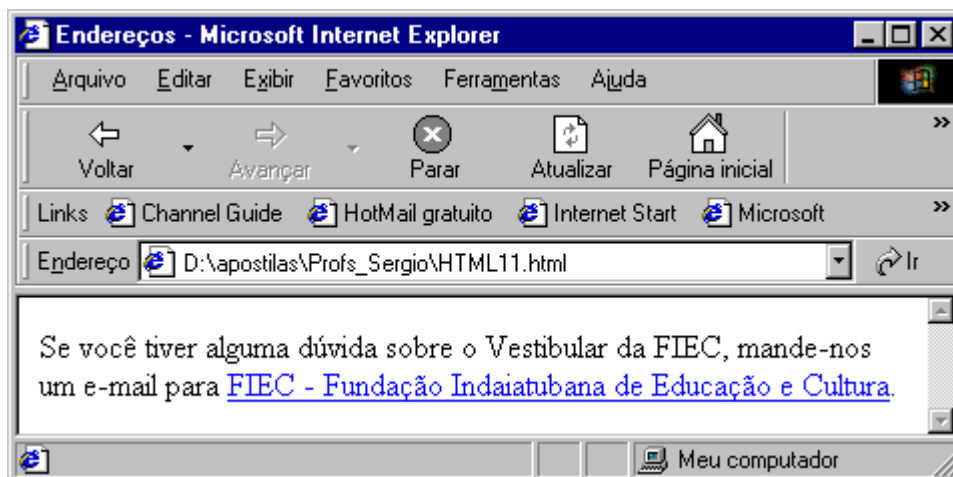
Endereços - Microsoft Internet Explorer

Arquivo Editar Exibir Favoritos Ferramentas Ajuda

Voltar Avançar Parar Atualizar Página inicial »

Links Channel Guide HotMail gratuito Internet Start Microsoft »

Endereço D:\apostilas\Profs_Sergio\HTML11.html Ir

Se você tiver alguma dúvida sobre o Vestibular da FIEC, mande-nos um e-mail para FIEC - Fundação Indaiatubana de Educação e Cultura.

Meu computador